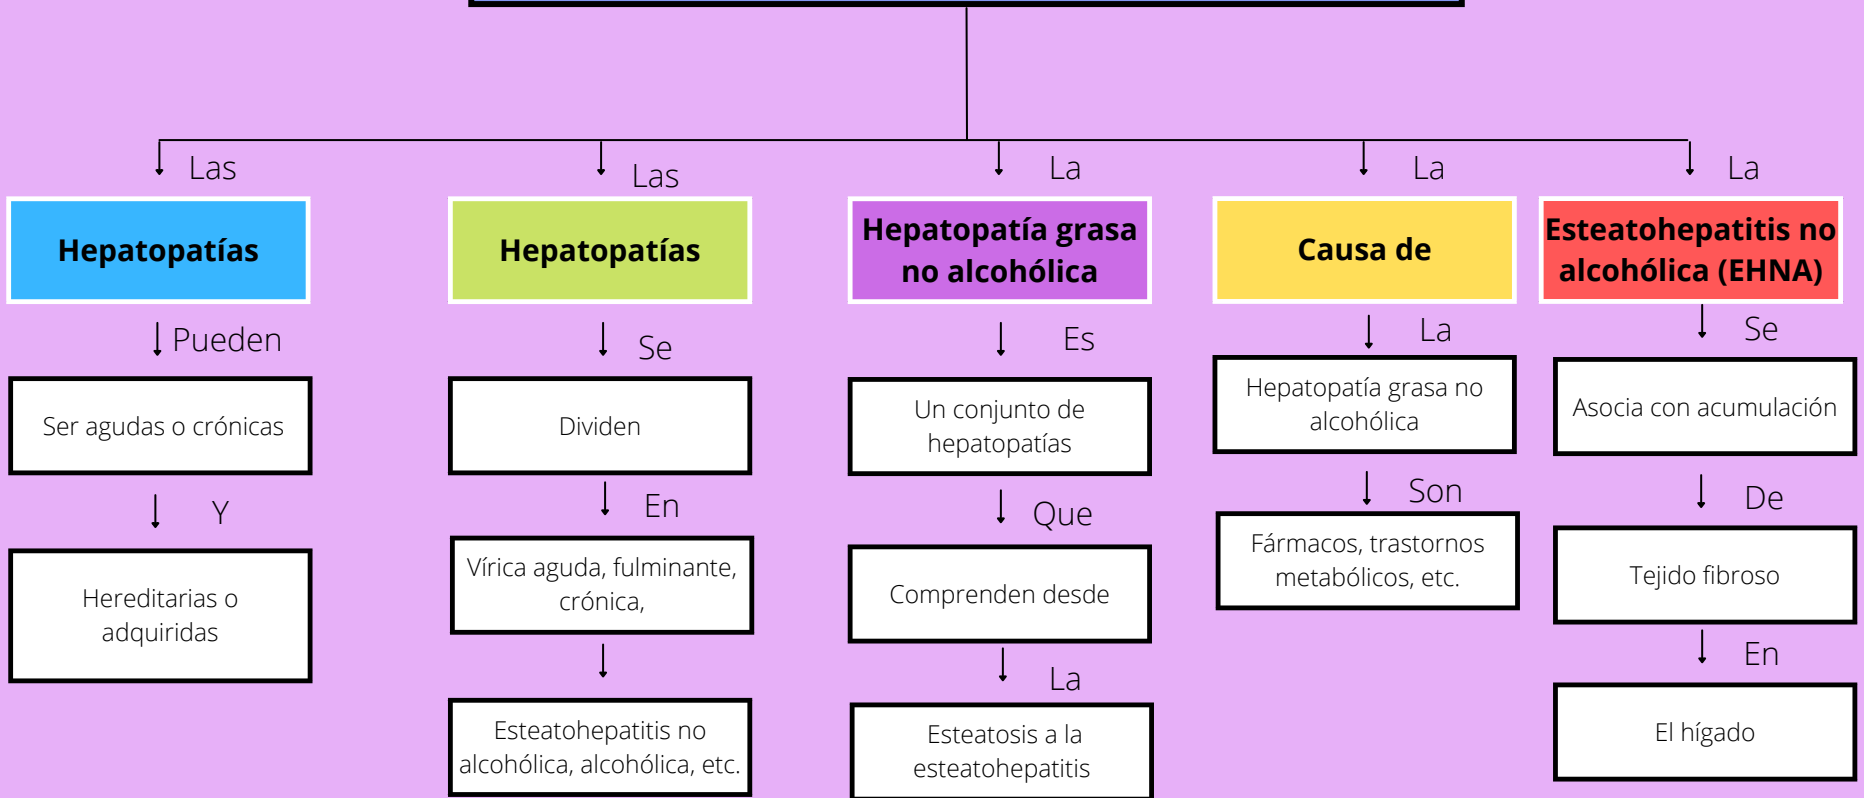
Las

Hepatopatías

Pueden

Ser agudas o crónicas

Y

Hereditarias o adquiridas

Las

Hepatopatías

Se

Dividen

En

Vírica aguda, fulminante, crónica,

Esteatohepatitis no alcohólica, alcohólica, etc.

La

Hepatopatía grasa no alcohólica

Es

Un conjunto de hepatopatías

Que

Comprenden desde

La

Esteatosis a la esteatohepatitis

La

Causa de

La

Hepatopatía grasa no alcohólica

Son

Fármacos, trastornos metabólicos, etc.

La

Esteatohepatitis no alcohólica (EHNA)

Se

Asocia con acumulación

De

Tejido fibroso

En

El hígado